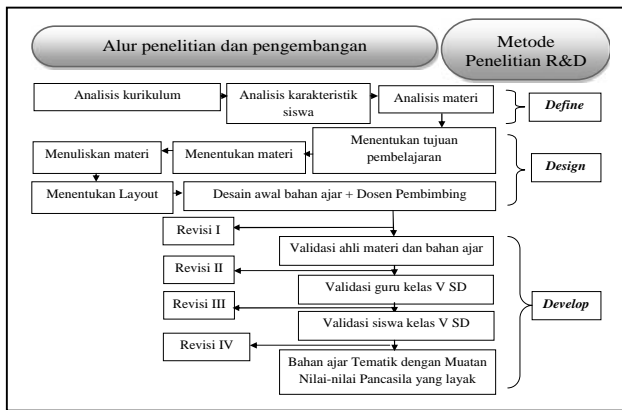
Alur penelitian dan pengembangan

Metode Penelitian R&D

Analisis kurikulum

Analisis karakteristik siswa

Analisis materi

Define

Menentukan tujuan pembelajaran

Menentukan materi

Menuliskan materi

Design

Menentukan Layout

Desain awal bahan ajar + Dosen Pembimbing

Revisi I

Validasi ahli materi dan bahan ajar

Revisi II

Validasi guru kelas V SD

Revisi III

Validasi siswa kelas V SD

Develop

Revisi IV

Bahan ajar Tematik dengan Muatan Nilai-nilai Pancasila yang layak